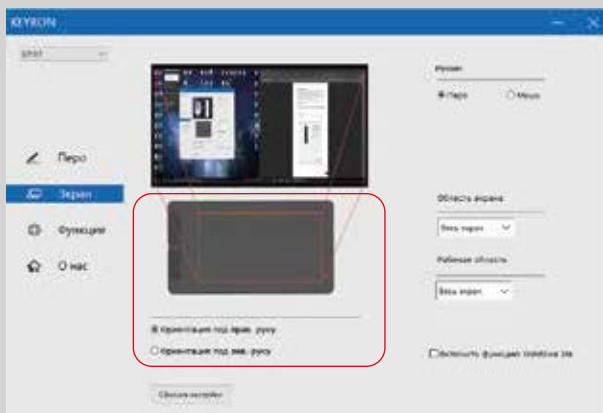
KEYRON

EP01

Перо

Экран

Функции

О нас

Ориентация под прав. руку

Ориентация под лев. руку

Сбросить настройки

Режим

Перо

Мышь

Область экрана

Весь экран

Рабочая область

Весь экран

Включить функцию Windows Ink